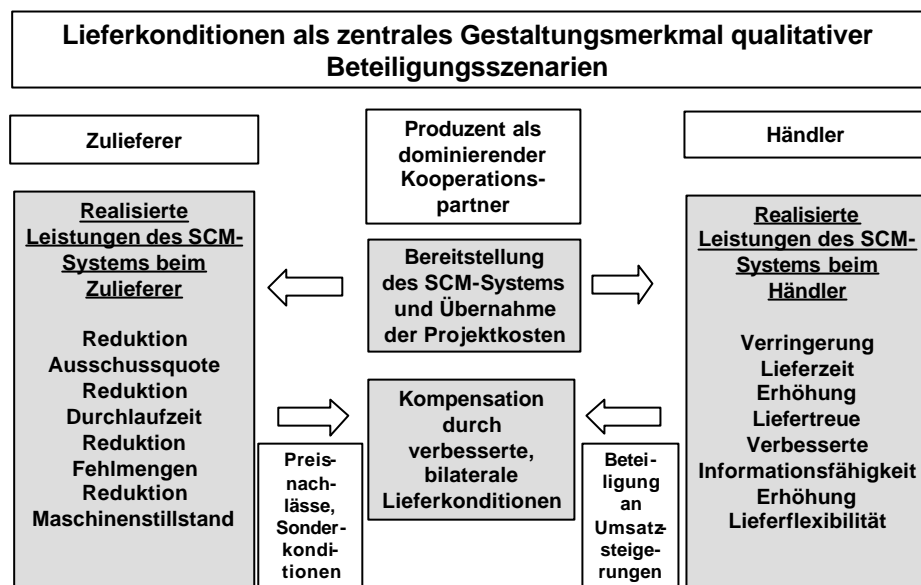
Lieferkonditionen als zentrales Gestaltungsmerkmal qualitativer Beteiligungsszenarien

Zulieferer

Produzent als dominierender Kooperationspartner

Händler

Realisierte Leistungen des SCM-Systems beim Zulieferer

Reduktion Ausschussquote
Reduktion Durchlaufzeit
Reduktion Fehlmengen
Reduktion Maschinenstillstand

Bereitstellung des SCM-Systems und Übernahme der Projektkosten

Kompensation durch verbesserte, bilaterale Lieferkonditionen

Preisnachlässe, Sonderkonditionen

Beteiligung an Umsatzsteigerungen

Realisierte Leistungen des SCM-Systems beim Händler

Verringerung Lieferzeit
Erhöhung Liefertreue
Verbesserte Informationsfähigkeit
Erhöhung Lieferflexibilität